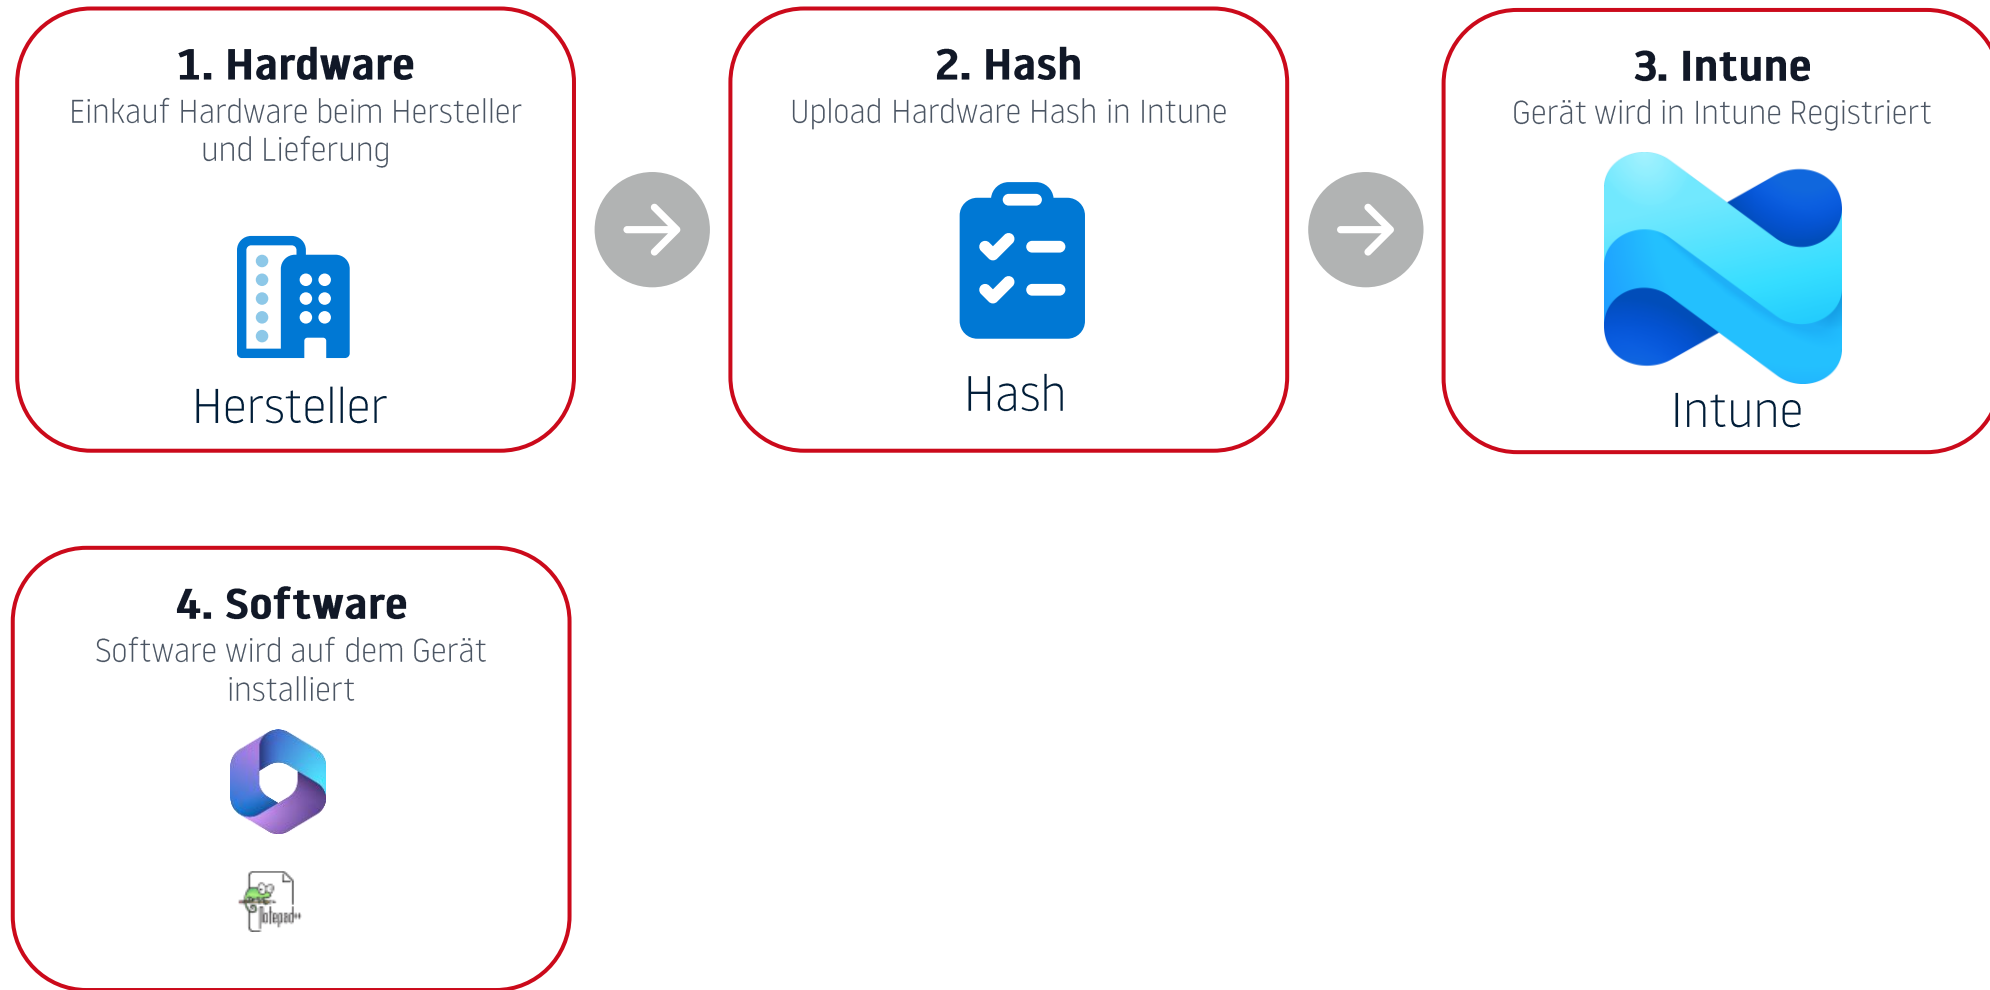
1. Hardware
Einkauf Hardware beim Hersteller und Lieferung

Hersteller

2. Hash
Upload Hardware Hash in Intune

Hash

3. Intune
Gerät wird in Intune Registriert

Intune

4. Software
Software wird auf dem Gerät installiert

Notepad++